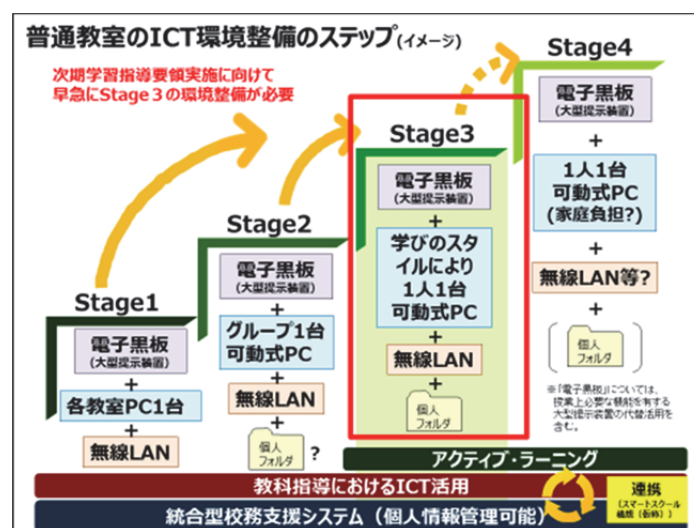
普通教室のICT環境整備のステップ(イメージ)

次期学習指導要領実施に向けて
早急にStage３の環境整備が必要

Stage1

電子黒板
(大型提示装置)
+
各教室PC1台
+
無線LAN

Stage2

電子黒板
(大型提示装置)
+
グループ1台
可動式PC
+
無線LAN
+
個人
フォルダ
?

Stage3

電子黒板
(大型提示装置)
+
学びのスタイルにより
1人1台
可動式PC
+
無線LAN
+
個人
フォルダ

Stage4

電子黒板
(大型提示装置)
+
1人1台
可動式PC
(家庭負担?)
+
無線LAN等?
+
個人
フォルダ

※「電子黒板」については、授業上必要な機能を有する大型提示装置の代替活用を含む。

アクティブ・ラーニング

教科指導におけるICT活用

統合型校務支援システム（個人情報管理可能）

連携
(スマートスクール構想(仮称))